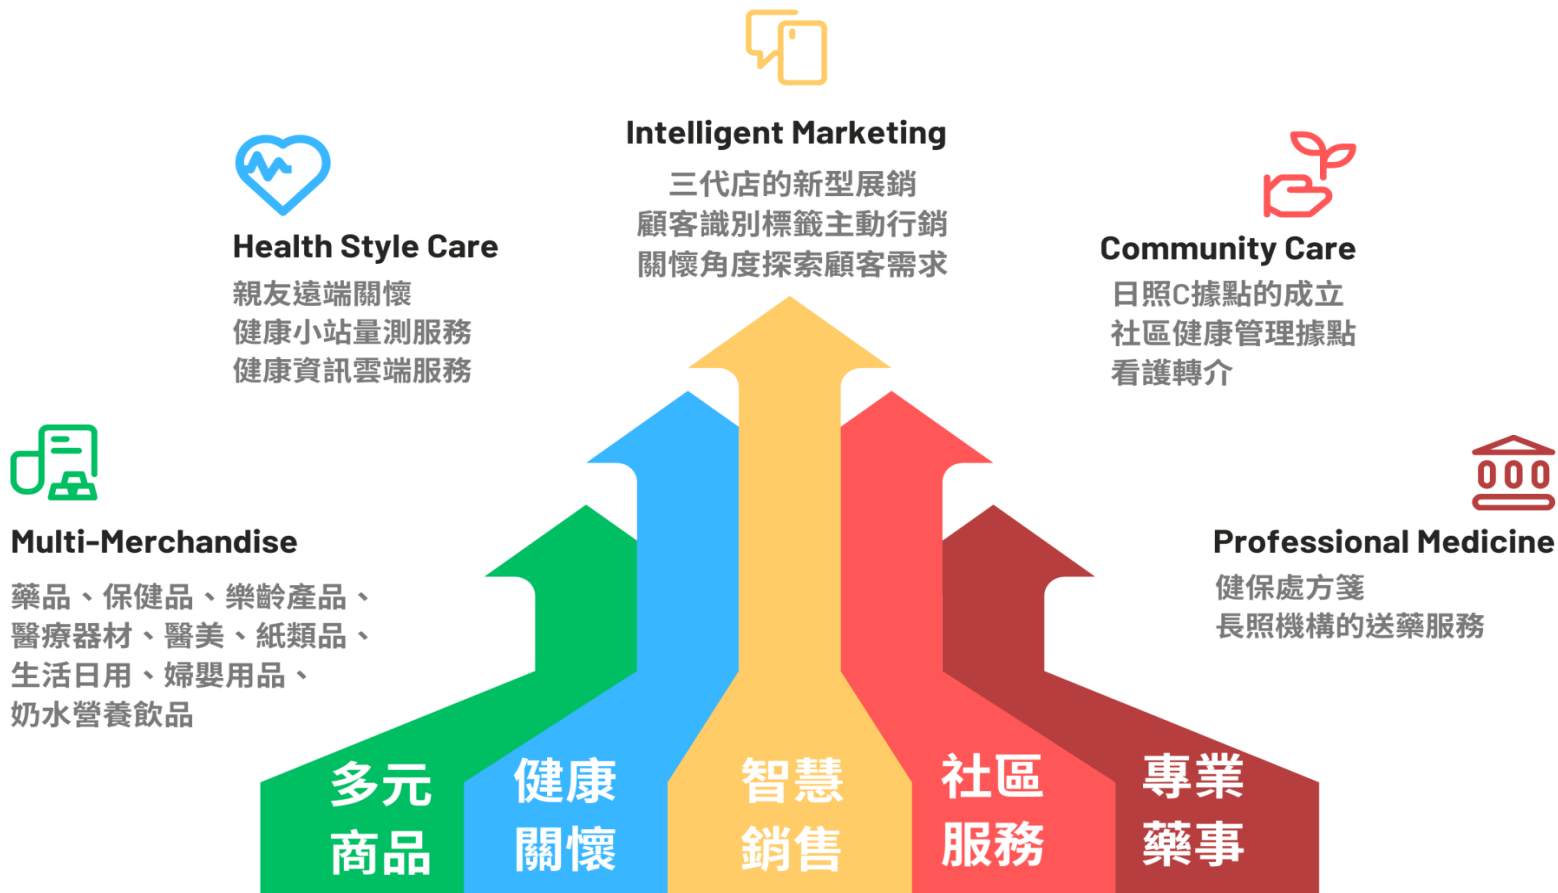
Intelligent Marketing
三代店的新型展銷
顧客識別標籤主動行銷
關懷角度探索顧客需求

Health Style Care
親友遠端關懷
健康小站量測服務
健康資訊雲端服務

Community Care
日照C據點的成立
社區健康管理據點
看護轉介

Multi-Merchandise
藥品、保健品、樂齡產品、醫療器材、醫美、紙類品、生活日用、婦嬰用品、奶水營養飲品

Professional Medicine
健保處方箋
長照機構的送藥服務

多元商品
健康關懷
智慧銷售
社區服務
專業藥事